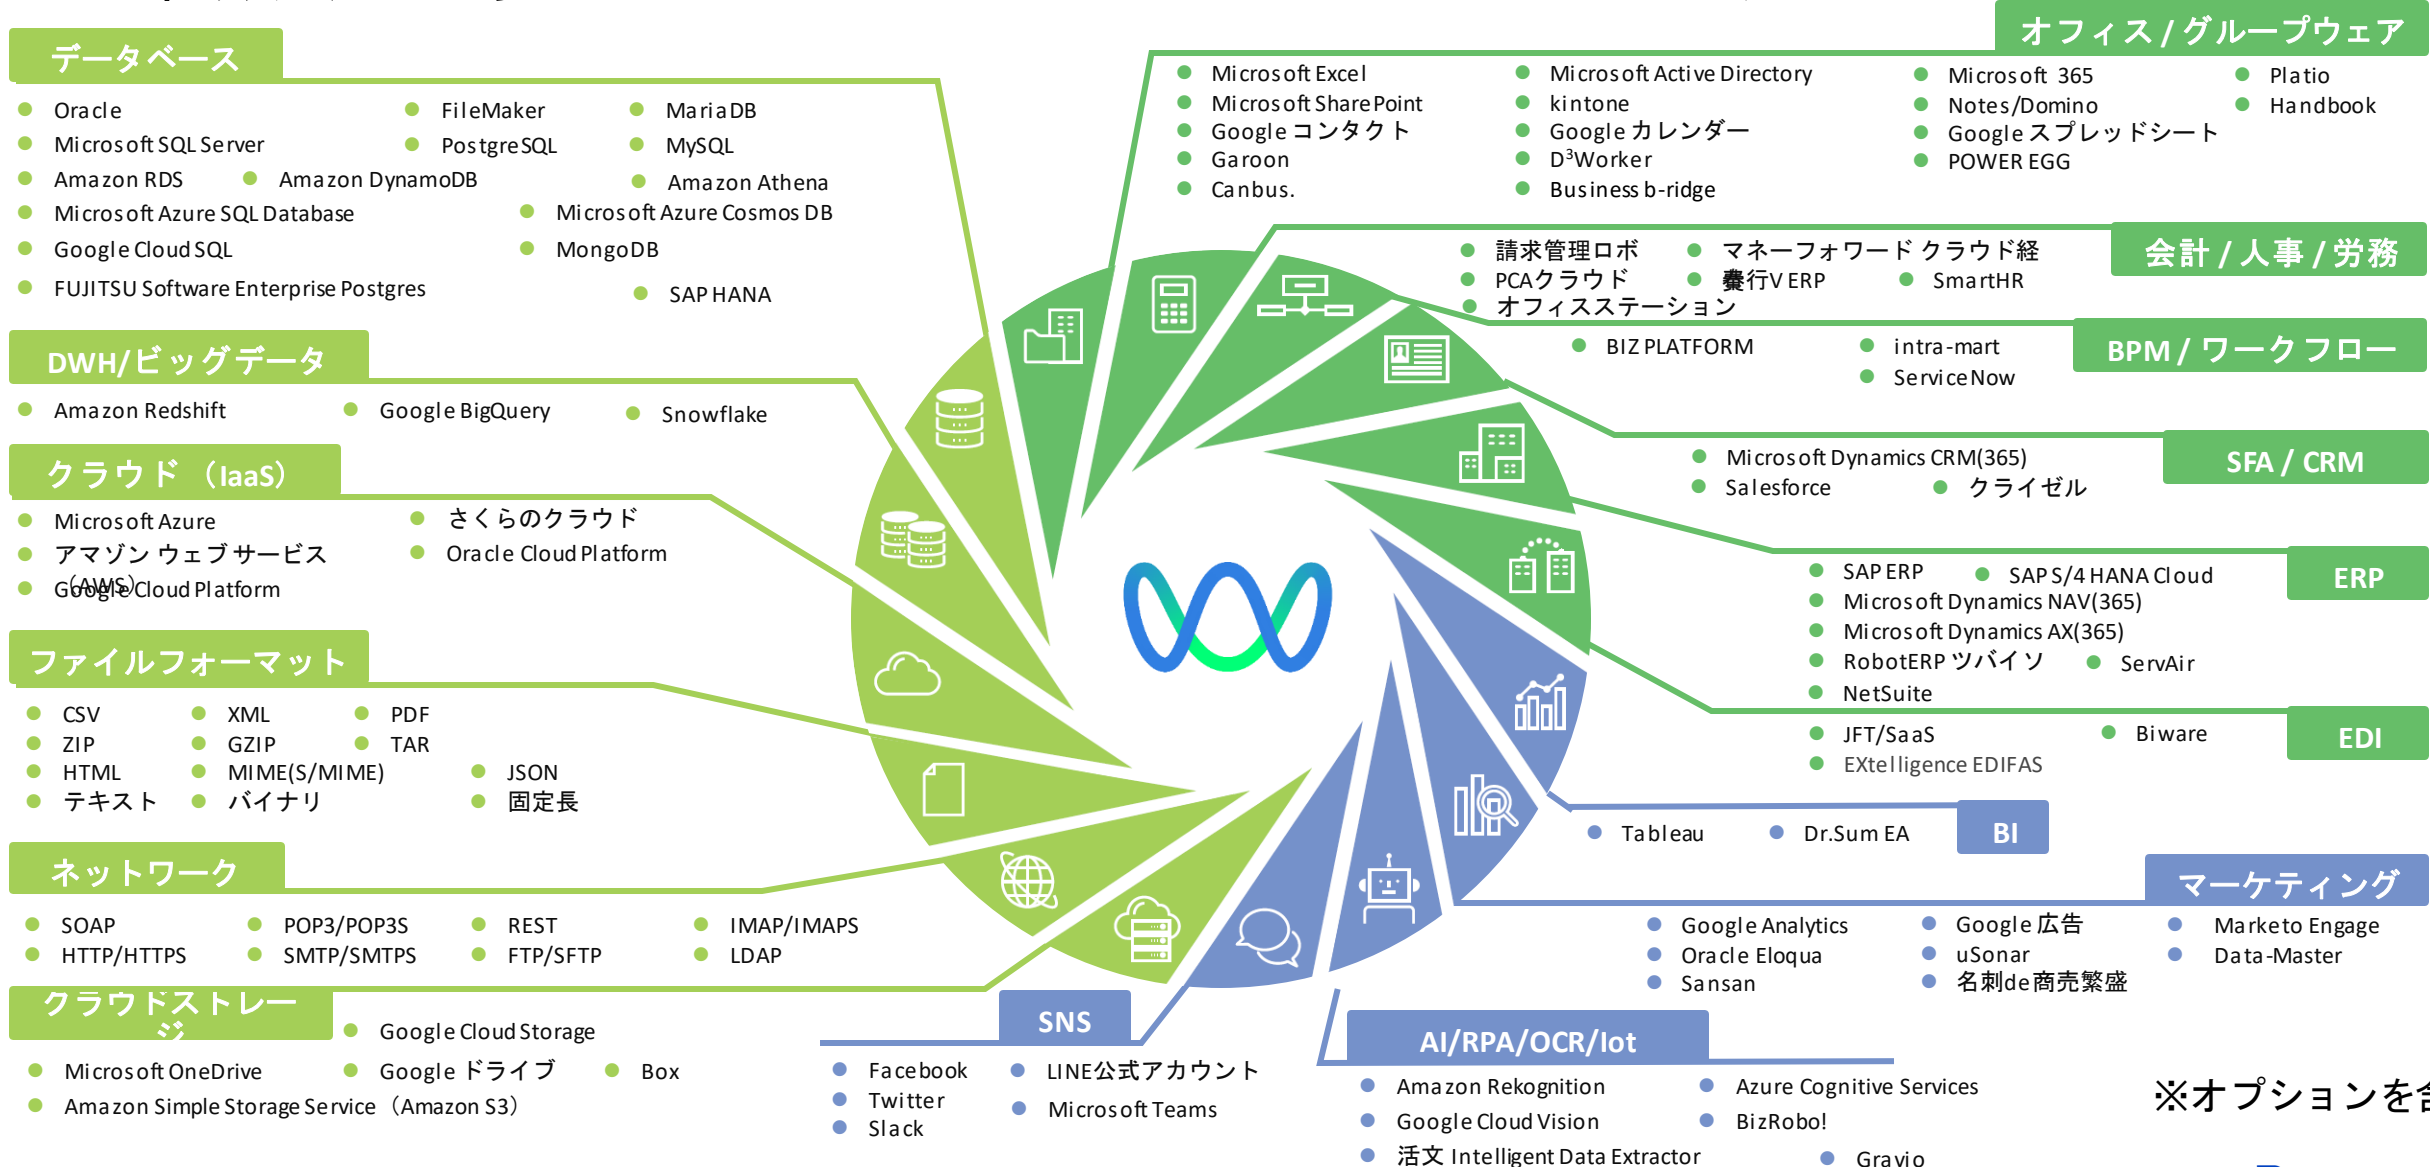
データベース
Oracle
Microsoft SQL Server
Amazon RDS
Amazon DynamoDB
Microsoft Azure SQL Database
Google Cloud SQL
FUJITSU Software Enterprise Postgres
FileMaker
PostgreSQL
MariaDB
MySQL
Amazon Athena
Microsoft Azure Cosmos DB
MongoDB
SAP HANA

DWH/ビッグデータ
Amazon Redshift
Google BigQuery
Snowflake

クラウド（IaaS）
Microsoft Azure
アマゾン ウェブ サービス (AWS)
Google Cloud Platform
さくらのクラウド
Oracle Cloud Platform

ファイルフォーマット
CSV
ZIP
HTML
テキスト
XML
GZIP
MIME(S/MIME)
バイナリ
PDF
TAR
JSON
固定長

ネットワーク
SOAP
HTTP/HTTPS
POP3/POP3S
SMTP/SMTPS
REST
FTP/SFTP
IMAP/IMAPS
LDAP

クラウドストレージ
Google Cloud Storage
Microsoft OneDrive
Google ドライブ
Box
Amazon Simple Storage Service（Amazon S3）

SNS
Facebook
Twitter
Slack
LINE公式アカウント
Microsoft Teams

AI/RPA/OCR/Iot
Amazon Rekognition
Google Cloud Vision
活文 Intelligent Data Extractor
Azure Cognitive Services
BizRobo!
Gravio

オフィス / グループウェア
Microsoft Excel
Microsoft SharePoint
Google コンタクト
Garoon
Canbus.
Microsoft Active Directory
kintone
Google カレンダー
$D^3$Worker
Business b-ridge
Microsoft 365
Notes/Domino
Google スプレッドシート
POWER EGG
Platio
Handbook

会計 / 人事 / 労務
請求管理ロボ
PCAクラウド
オフィスステーション
マネーフォワード クラウド経費
奉行V ERP
SmartHR

BPM / ワークフロー
BIZ PLATFORM
intra-mart
ServiceNow

SFA / CRM
Microsoft Dynamics CRM(365)
Salesforce
クライゼル

ERP
SAP ERP
SAP S/4 HANA Cloud
Microsoft Dynamics NAV(365)
Microsoft Dynamics AX(365)
RobotERP ツバイソ
ServAir
NetSuite

EDI
JFT/SaaS
EXtelligence EDIFAS
Biware

BI
Tableau
Dr.Sum EA

マーケティング
Google Analytics
Oracle Eloqua
Sansan
Google 広告
uSonar
名刺de商売繁盛
Marketo Engage
Data-Master

※オプションを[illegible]